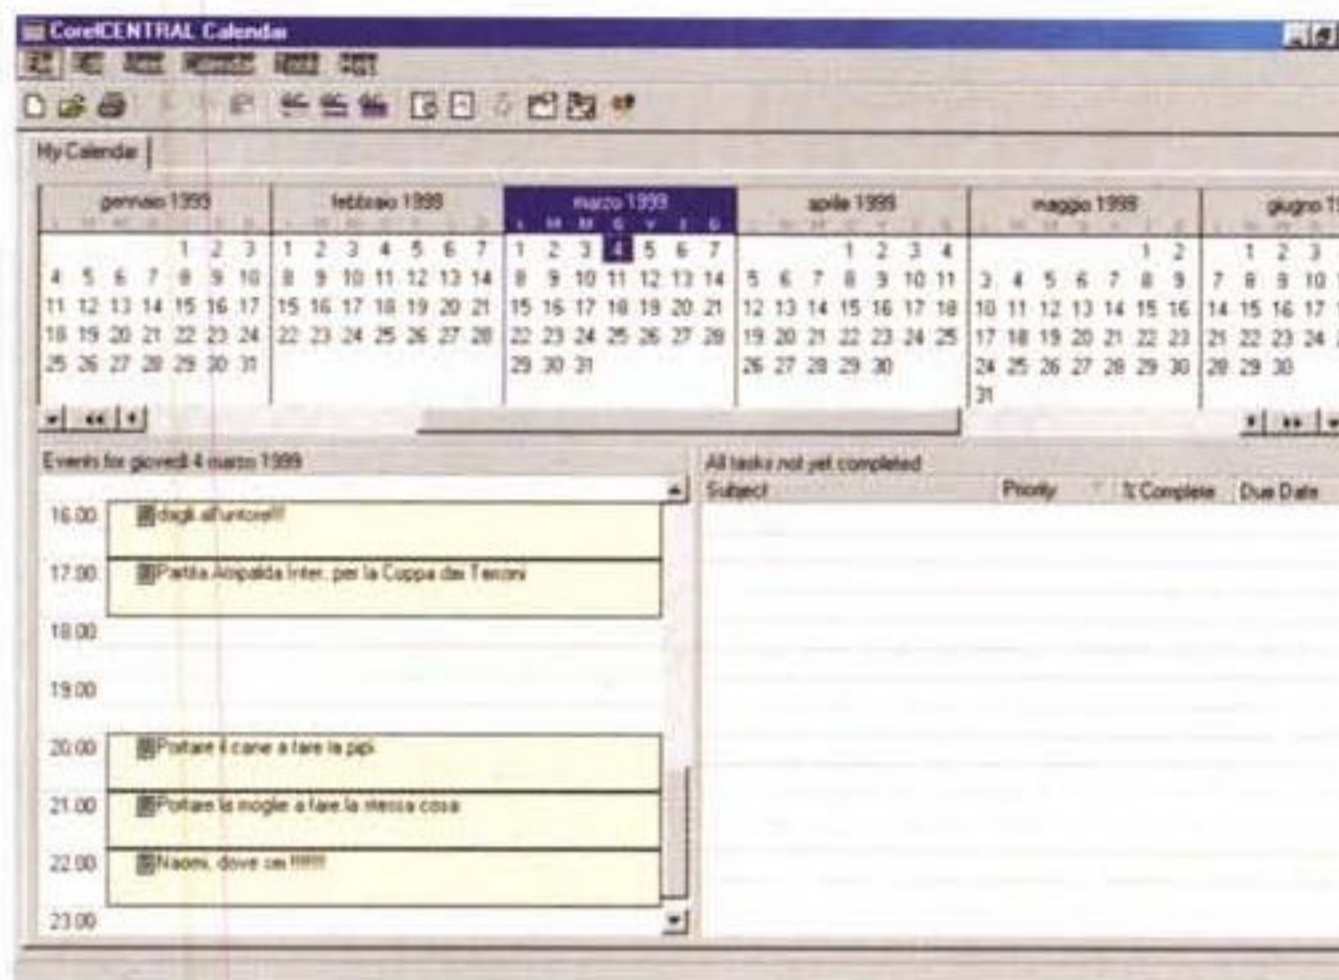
CorelCENTRAL Calendar

My Calendar

| gennaio 1999 | | | | | | |
|---|---|---|---|---|---|---|
| | | | | 1 | 2 | 3 |
| 4 | 5 | 6 | 7 | 8 | 9 | 10 |
| 11 | 12 | 13 | 14 | 15 | 16 | 17 |
| 18 | 19 | 20 | 21 | 22 | 23 | 24 |
| 25 | 26 | 27 | 28 | 29 | 30 | 31 |

| febbraio 1999 | | | | | | |
|---|---|---|---|---|---|---|
| 1 | 2 | 3 | 4 | 5 | 6 | 7 |
| 8 | 9 | 10 | 11 | 12 | 13 | 14 |
| 15 | 16 | 17 | 18 | 19 | 20 | 21 |
| 22 | 23 | 24 | 25 | 26 | 27 | 28 |

| marzo 1999 | | | | | | |
|---|---|---|---|---|---|---|
| L | M | M | G | V | S | D |
| 1 | 2 | 3 | 4 | 5 | 6 | 7 |
| 8 | 9 | 10 | 11 | 12 | 13 | 14 |
| 15 | 16 | 17 | 18 | 19 | 20 | 21 |
| 22 | 23 | 24 | 25 | 26 | 27 | 28 |
| 29 | 30 | 31 | | | | |

| aprile 1999 | | | | | | |
|---|---|---|---|---|---|---|
| | | | 1 | 2 | 3 | 4 |
| 5 | 6 | 7 | 8 | 9 | 10 | 11 |
| 12 | 13 | 14 | 15 | 16 | 17 | 18 |
| 19 | 20 | 21 | 22 | 23 | 24 | 25 |
| 26 | 27 | 28 | 29 | 30 | | |

| maggio 1999 | | | | | | |
|---|---|---|---|---|---|---|
| | | | | | 1 | 2 |
| 3 | 4 | 5 | 6 | 7 | 8 | 9 |
| 10 | 11 | 12 | 13 | 14 | 15 | 16 |
| 17 | 18 | 19 | 20 | 21 | 22 | 23 |
| 24 | 25 | 26 | 27 | 28 | 29 | 30 |
| 31 | | | | | | |

giugno 1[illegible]
1 2 3
7 8 9 10
14 15 16 17
21 22 23 24
28 29 30

Events for giovedì 4 marzo 1999

16.00 dagli all'untore!!!
17.00 Partita Atripalda Inter. per la Coppa dei Terroni
18.00
19.00
20.00 Portare il cane a fare la pipì
21.00 Portare la moglie a fare la stessa cosa
22.00 Naomi, dove sei !!!!!!
23.00

All tasks not yet completed

| Subject | Priority | % Complete | Due Date |
|---|---|---|---|